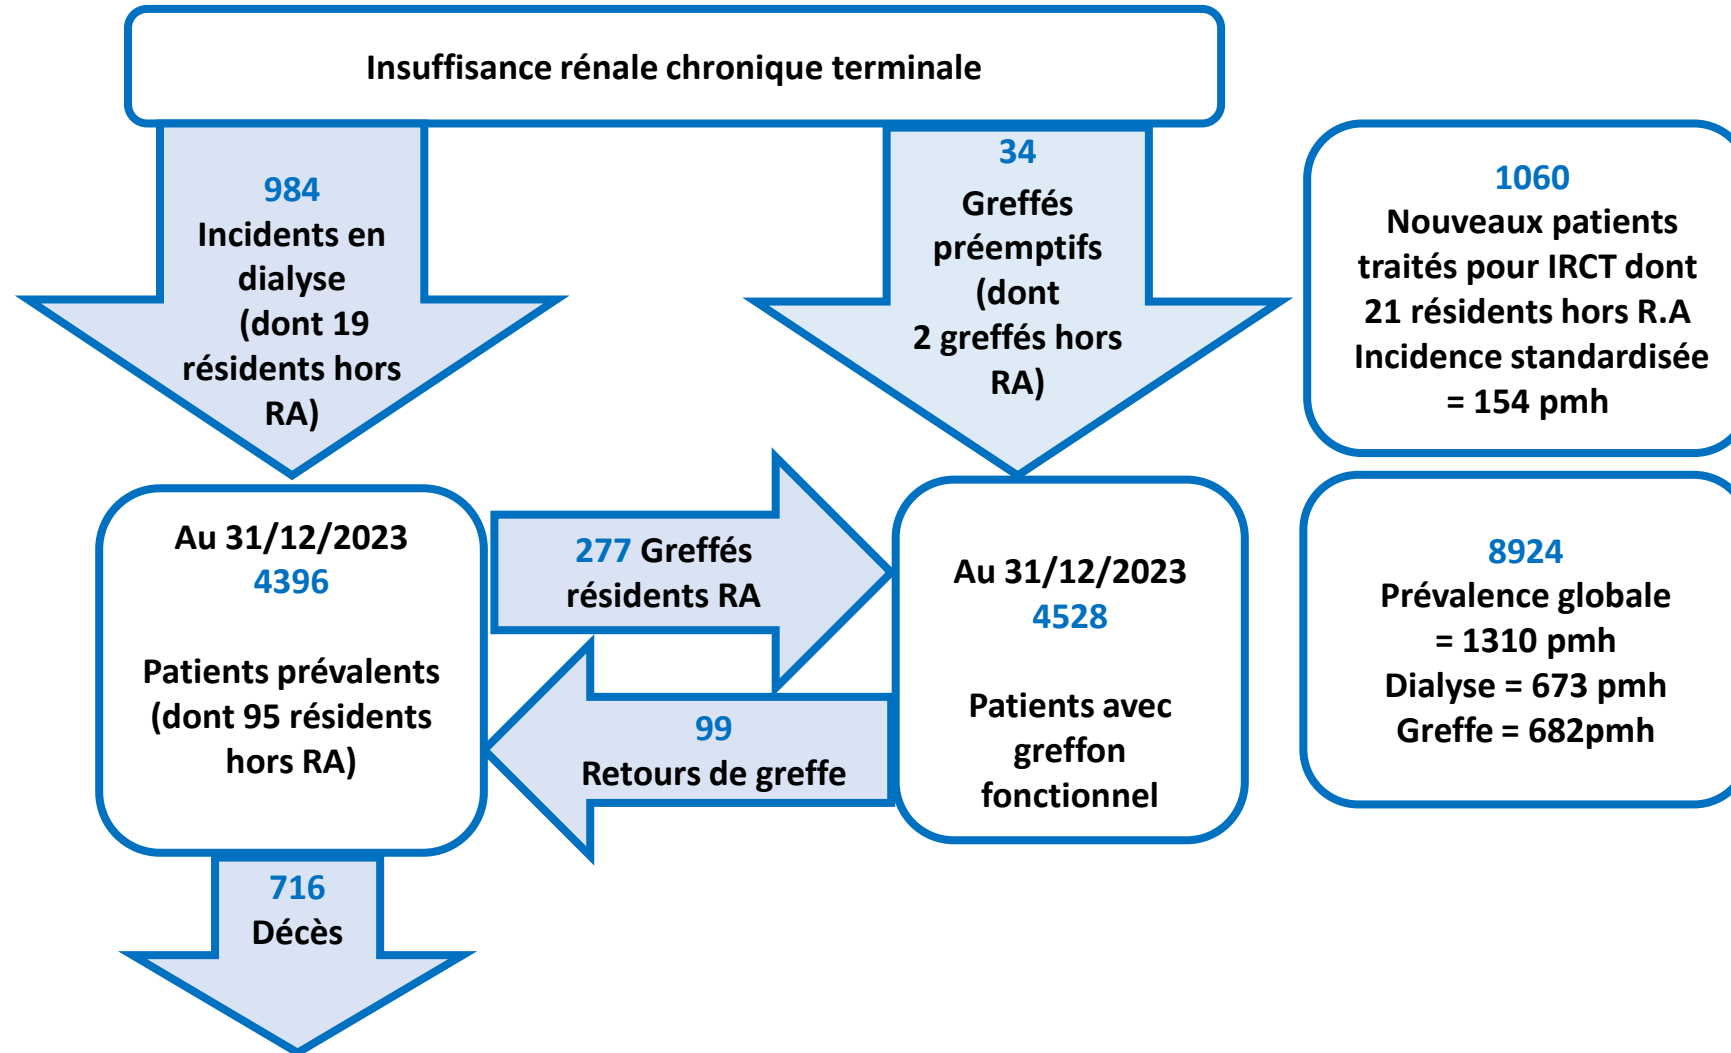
Insuffisance rénale chronique terminale

984
Incidents en dialyse
(dont 19 résidents hors RA)

34
Greffés préemptifs
(dont
2 greffés hors RA)

1060
Nouveaux patients traités pour IRCT dont 21 résidents hors R.A
Incidence standardisée = 154 pmh

Au 31/12/2023
4396

Patients prévalents
(dont 95 résidents hors RA)

277 Greffés résidents RA

99
Retours de greffe

Au 31/12/2023
4528

Patients avec greffon fonctionnel

8924
Prévalence globale = 1310 pmh
Dialyse = 673 pmh
Greffe = 682pmh

716
Décès